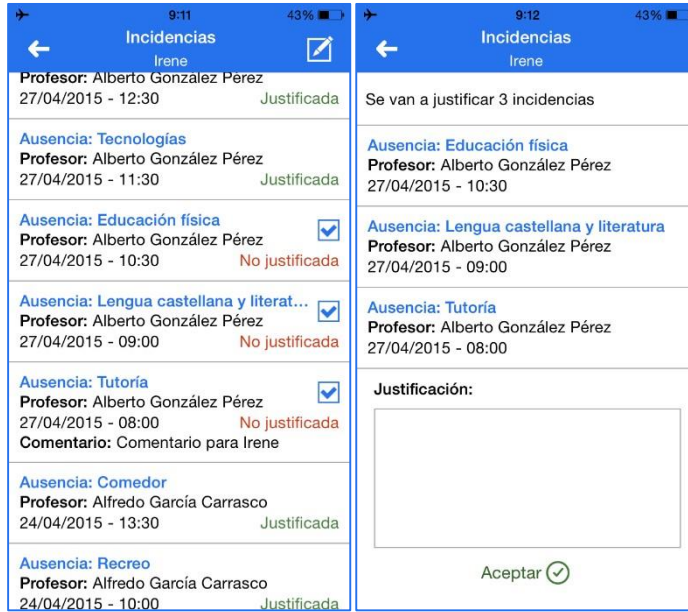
9:11 43%

Incidencias
Irene

Profesor: Alberto Gonzalez Perez
27/04/2015 - 12:30 Justificada

Ausencia: Tecnologías
Profesor: Alberto González Pérez
27/04/2015 - 11:30 Justificada

Ausencia: Educación física
Profesor: Alberto González Pérez
27/04/2015 - 10:30 No justificada

Ausencia: Lengua castellana y literat...
Profesor: Alberto González Pérez
27/04/2015 - 09:00 No justificada

Ausencia: Tutoría
Profesor: Alberto González Pérez
27/04/2015 - 08:00 No justificada
Comentario: Comentario para Irene

Ausencia: Comedor
Profesor: Alfredo García Carrasco
24/04/2015 - 13:30 Justificada

Ausencia: Recreo
Profesor: Alfredo García Carrasco
24/04/2015 - 10:00 Justificada

9:12 43%

Incidencias
Irene

Se van a justificar 3 incidencias

Ausencia: Educación física
Profesor: Alberto González Pérez
27/04/2015 - 10:30

Ausencia: Lengua castellana y literatura
Profesor: Alberto González Pérez
27/04/2015 - 09:00

Ausencia: Tutoría
Profesor: Alberto González Pérez
27/04/2015 - 08:00

Justificación:

Aceptar